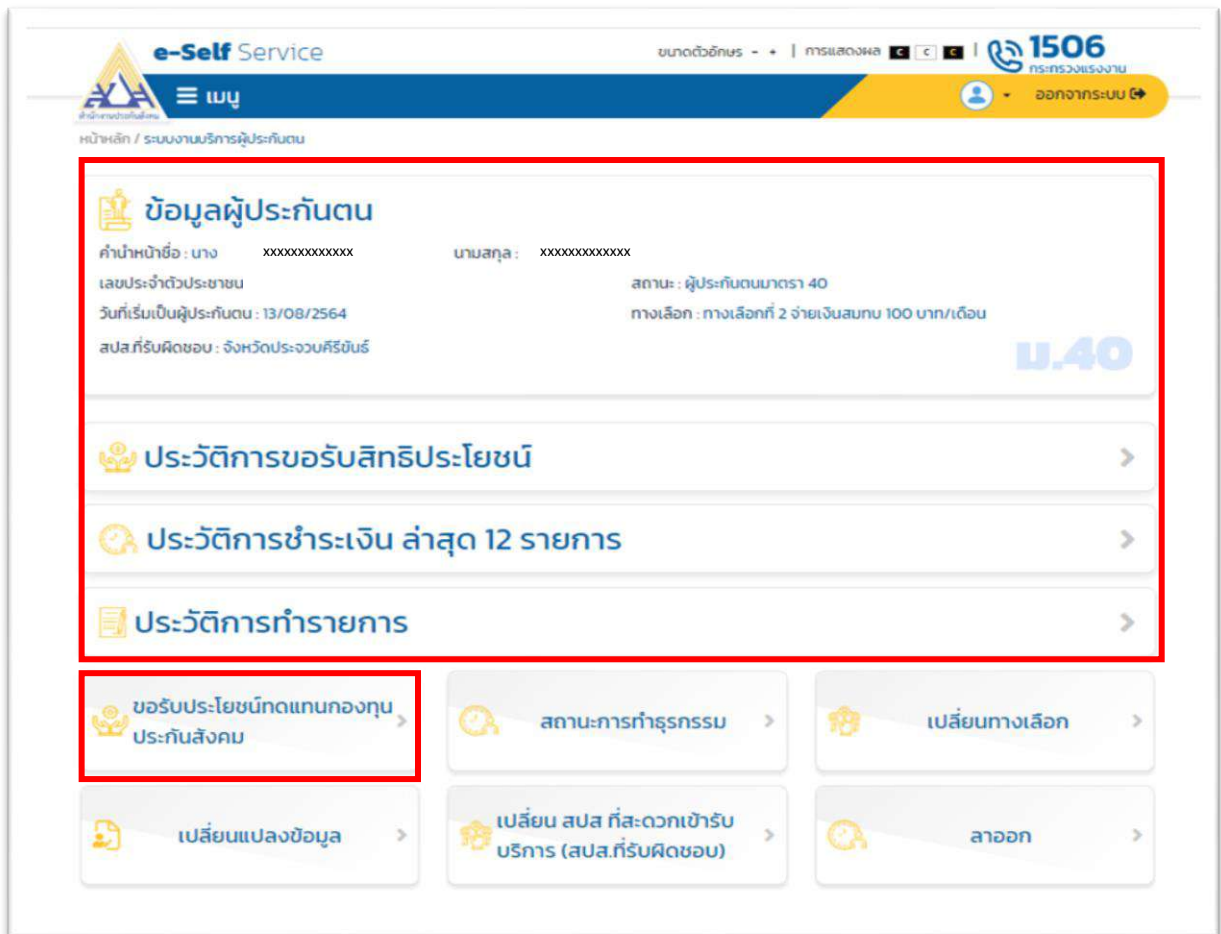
e-Self Service

ขนาดตัวอักษร - + | การแสดงผล C C C | 1506 กระทรวงแรงงาน

สำนักงานประกันสังคม

≡ เมนู

ออกจากระบบ

หน้าหลัก / ระบบงานบริการผู้ประกันตน

ข้อมูลผู้ประกันตน

คำนำหน้าชื่อ : นาง xxxxxxxxxxxxx นามสกุล : xxxxxxxxxxxxx

เลขประจำตัวประชาชน

สถานะ : ผู้ประกันตนมาตรา 40

วันที่เริ่มเป็นผู้ประกันตน : 13/08/2564

ทางเลือก : ทางเลือกที่ 2 จ่ายเงินสมทบ 100 บาท/เดือน

สปส.ที่รับผิดชอบ : จังหวัดประจวบคีรีขันธ์

ม.40

ประวัติการขอรับสิทธิประโยชน์

ประวัติการชำระเงิน ล่าสุด 12 รายการ

ประวัติการทำรายการ

ขอรับประโยชน์ทดแทนกองทุนประกันสังคม

สถานะการทำธุรกรรม

เปลี่ยนทางเลือก

เปลี่ยนแปลงข้อมูล

เปลี่ยน สปส ที่สะดวกเข้ารับบริการ (สปส.ที่รับผิดชอบ)

ลาออก